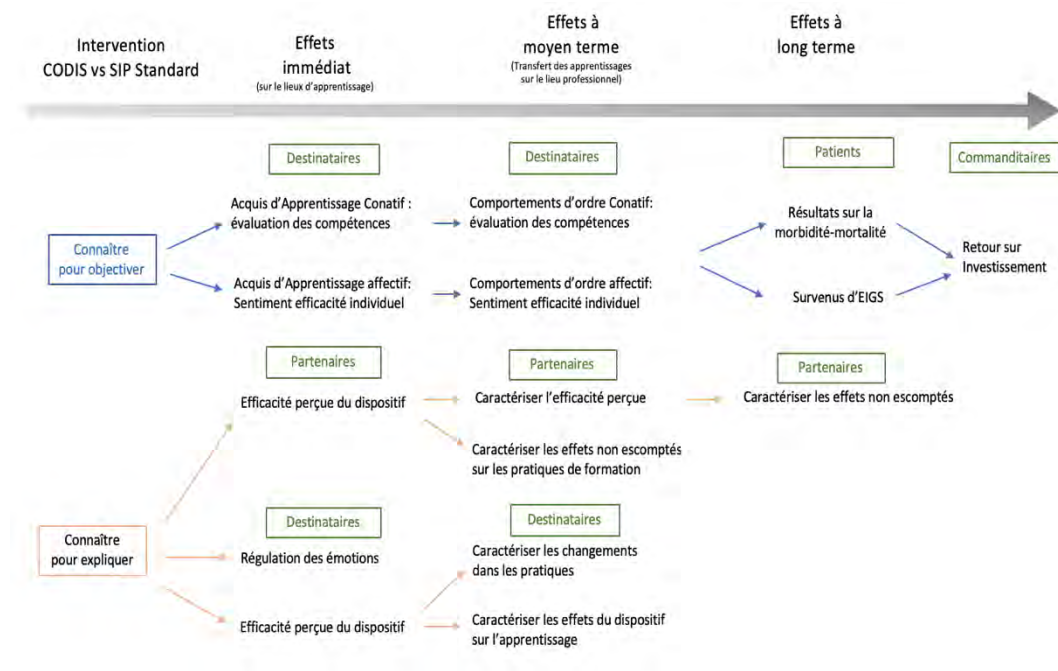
Intervention CODIS vs SIP Standard

Effets immédiat
(sur le lieux d'apprentissage)

Effets à moyen terme
(Transfert des apprentissages sur le lieu professionnel)

Effets à long terme

Destinataires

Destinataires

Patients

Commanditaires

Acquis d'Apprentissage Conatif : évaluation des compétences

Comportements d'ordre Conatif: évaluation des compétences

Résultats sur la morbidité-mortalité

Retour sur Investissement

Connaître pour objectiver

Acquis d'Apprentissage affectif: Sentiment efficacité individuel

Comportements d'ordre affectif: Sentiment efficacité individuel

Survenus d'EIGS

Partenaires

Partenaires

Partenaires

Efficacité perçue du dispositif

Caractériser l'efficacité perçue

Caractériser les effets non escomptés

Caractériser les effets non escomptés sur les pratiques de formation

Destinataires

Destinataires

Connaître pour expliquer

Régulation des émotions

Caractériser les changements dans les pratiques

Efficacité perçue du dispositif

Caractériser les effets du dispositif sur l'apprentissage